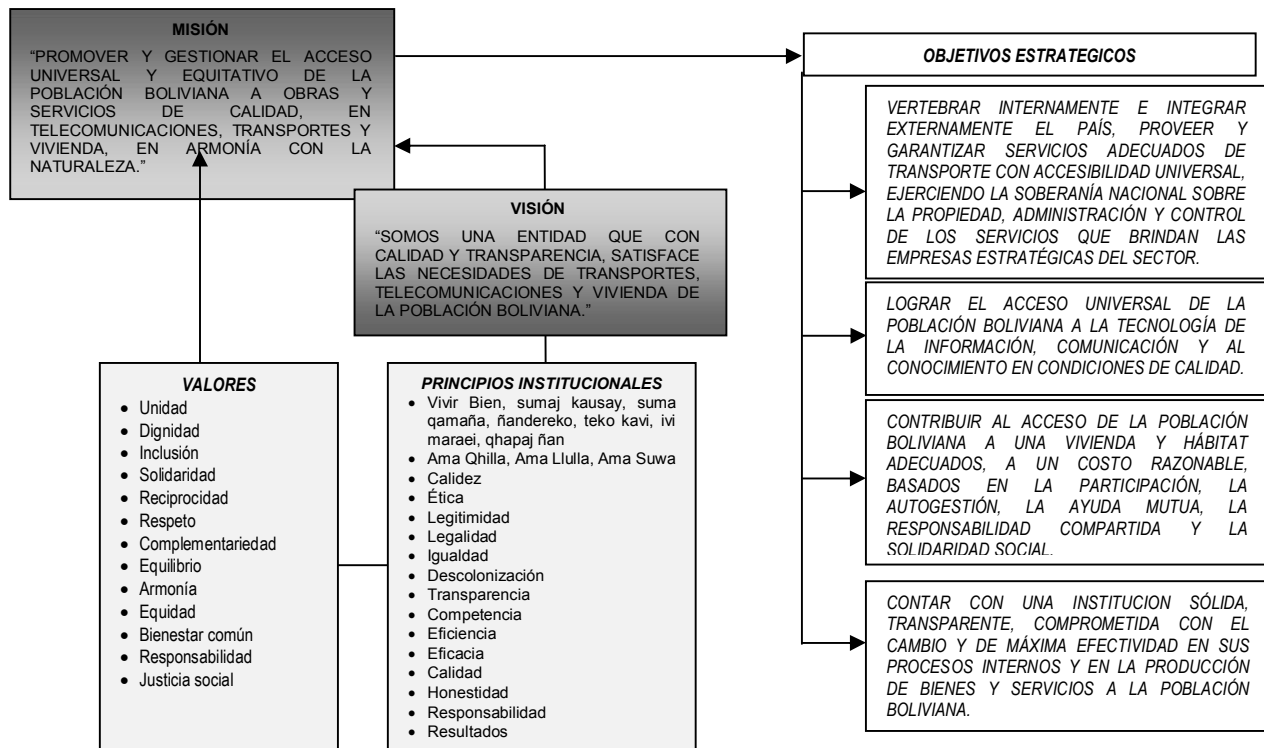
MISIÓN

"PROMOVER Y GESTIONAR EL ACCESO UNIVERSAL Y EQUITATIVO DE LA POBLACIÓN BOLIVIANA A OBRAS Y SERVICIOS DE CALIDAD, EN TELECOMUNICACIONES, TRANSPORTES Y VIVIENDA, EN ARMONÍA CON LA NATURALEZA."

VISIÓN

"SOMOS UNA ENTIDAD QUE CON CALIDAD Y TRANSPARENCIA, SATISFACE LAS NECESIDADES DE TRANSPORTES, TELECOMUNICACIONES Y VIVIENDA DE LA POBLACIÓN BOLIVIANA."

VALORES
- Unidad
- Dignidad
- Inclusión
- Solidaridad
- Reciprocidad
- Respeto
- Complementariedad
- Equilibrio
- Armonía
- Equidad
- Bienestar común
- Responsabilidad
- Justicia social

PRINCIPIOS INSTITUCIONALES
- Vivir Bien, sumaj kausay, suma qamaña, ñandereko, teko kavi, ivi maraei, qhapaj ñan
- Ama Qhilla, Ama Llulla, Ama Suwa
- Calidez
- Ética
- Legitimidad
- Legalidad
- Igualdad
- Descolonización
- Transparencia
- Competencia
- Eficiencia
- Eficacia
- Calidad
- Honestidad
- Responsabilidad
- Resultados

OBJETIVOS ESTRATEGICOS

VERTEBRAR INTERNAMENTE E INTEGRAR EXTERNAMENTE EL PAÍS, PROVEER Y GARANTIZAR SERVICIOS ADECUADOS DE TRANSPORTE CON ACCESIBILIDAD UNIVERSAL, EJERCIENDO LA SOBERANÍA NACIONAL SOBRE LA PROPIEDAD, ADMINISTRACIÓN Y CONTROL DE LOS SERVICIOS QUE BRINDAN LAS EMPRESAS ESTRATÉGICAS DEL SECTOR.

LOGRAR EL ACCESO UNIVERSAL DE LA POBLACIÓN BOLIVIANA A LA TECNOLOGÍA DE LA INFORMACIÓN, COMUNICACIÓN Y AL CONOCIMIENTO EN CONDICIONES DE CALIDAD.

CONTRIBUIR AL ACCESO DE LA POBLACIÓN BOLIVIANA A UNA VIVIENDA Y HÁBITAT ADECUADOS, A UN COSTO RAZONABLE, BASADOS EN LA PARTICIPACIÓN, LA AUTOGESTIÓN, LA AYUDA MUTUA, LA RESPONSABILIDAD COMPARTIDA Y LA SOLIDARIDAD SOCIAL.

CONTAR CON UNA INSTITUCION SÓLIDA, TRANSPARENTE, COMPROMETIDA CON EL CAMBIO Y DE MÁXIMA EFECTIVIDAD EN SUS PROCESOS INTERNOS Y EN LA PRODUCCIÓN DE BIENES Y SERVICIOS A LA POBLACIÓN BOLIVIANA.